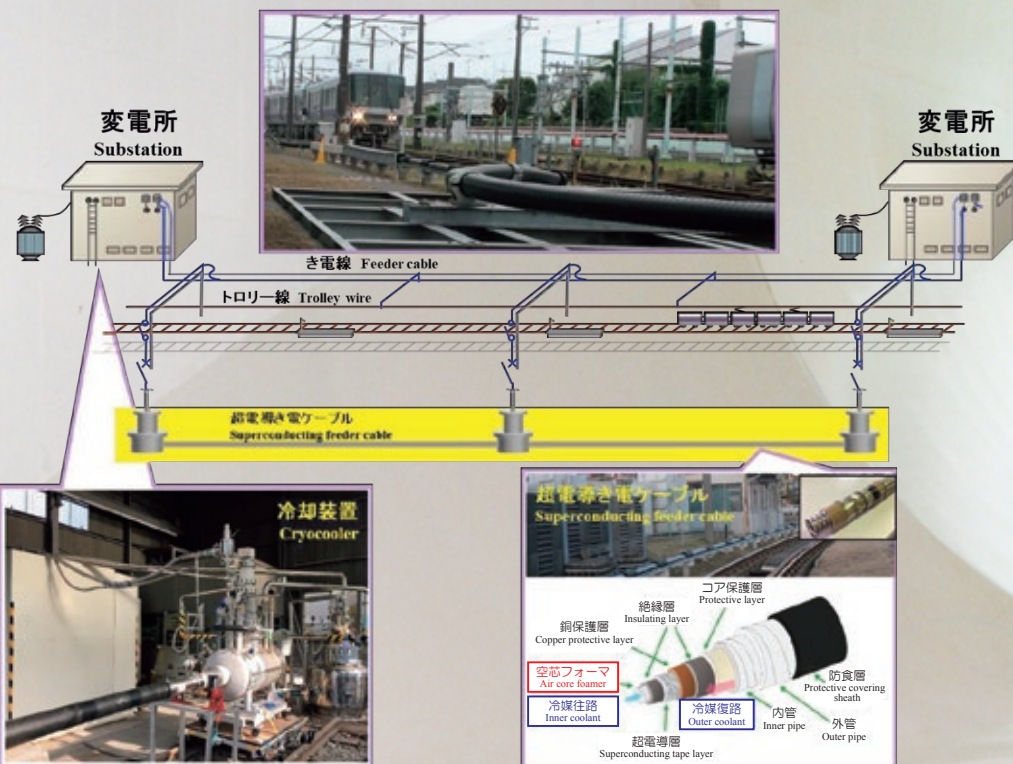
変電所
Substation

変電所
Substation

き電線 Feeder cable

トロリー線 Trolley wire

超電導き電ケーブル
Superconducting feeder cable

冷却装置
Cryocooler

超電導き電ケーブル
Superconducting feeder cable

コア保護層
Protective layer

絶縁層
Insulating layer

銅保護層
Copper protective layer

空芯フォーマ
Air core foamer

防食層
Protective covering sheath

冷媒往路
Inner coolant

冷媒復路
Outer coolant

内管
Inner pipe

外管
Outer pipe

超電導層
Superconducting tape layer